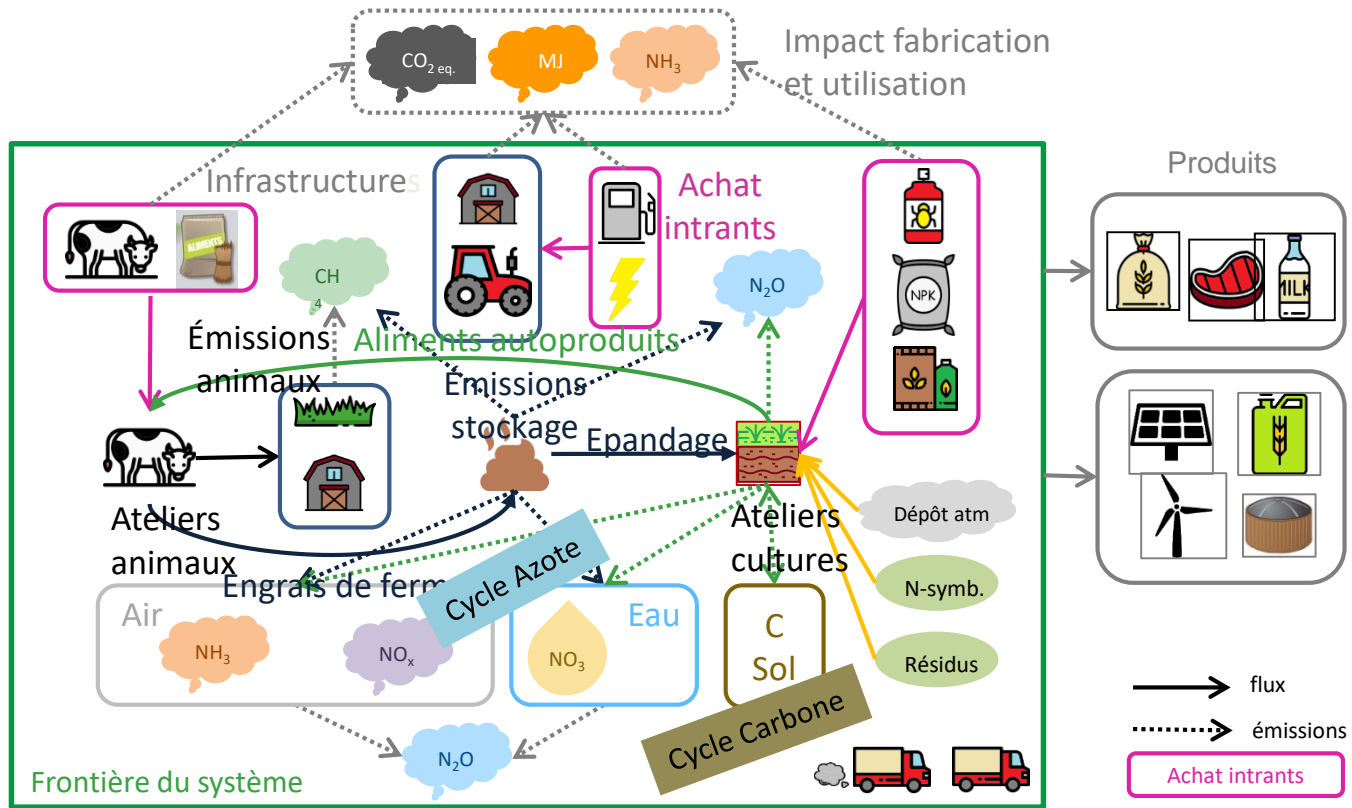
$CO_{2\,eq.}$ MJ $NH_3$

Impact fabrication et utilisation

Infrastructures

ALIMENTS

Achat intrants

Produits

CH
4

$N_2O$

NPK

MILK

Émissions animaux

Aliments autoproduits

Émissions stockage

Epandage

Ateliers animaux

Ateliers cultures

Dépôt atm

N-symb.

Résidus

Engrais de ferme

Cycle Azote

Air

$NH_3$

$NO_x$

Eau

$NO_3$

C Sol

Cycle Carbone

$N_2O$

Frontière du système

flux

émissions

Achat intrants